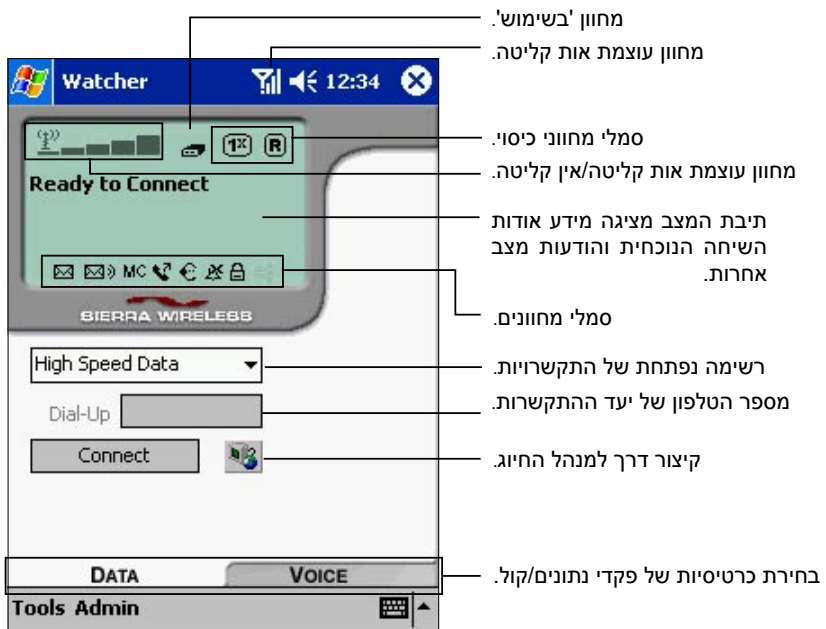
Watcher 12:34

1X R

Ready to Connect

MC

SIERRA WIRELESS

High Speed Data

Dial-Up

Connect

DATA

VOICE

Tools Admin

מחוון 'בשימוש'.

מחוון עוצמת אות קליטה.

סמלי מחווני כיסוי.

מחוון עוצמת אות קליטה/אין קליטה.

תיבת המצב מציגה מידע אודות השיחה הנוכחית והודעות מצב אחרות.

סמלי מחוונים.

רשימה נפתחת של התקשרויות.

מספר הטלפון של יעד ההתקשרות.

קיצור דרך למנהל החיוג.

בחירת כרטיסיות של פקדי נתונים/קול.